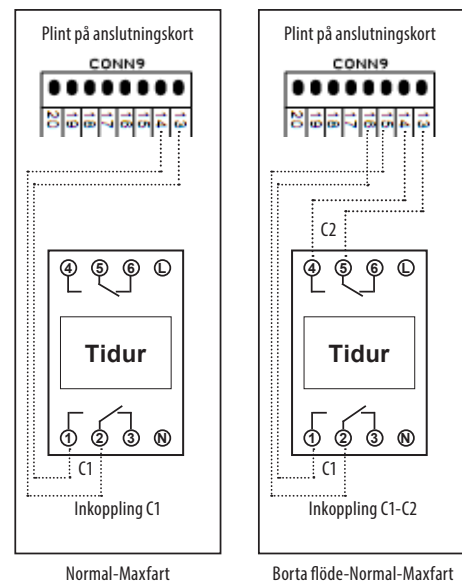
Plint på anslutningskort

CONN9

20 19 18 17 16 15 14 13

4 5 6 L

Tidur

1 2 3 N

C1

Inkoppling C1

Normal-Maxfart

Plint på anslutningskort

CONN9

20 19 18 17 16 15 14 13

C2

4 5 6 L

Tidur

1 2 3 N

C1

Inkoppling C1-C2

Borta flöde-Normal-Maxfart